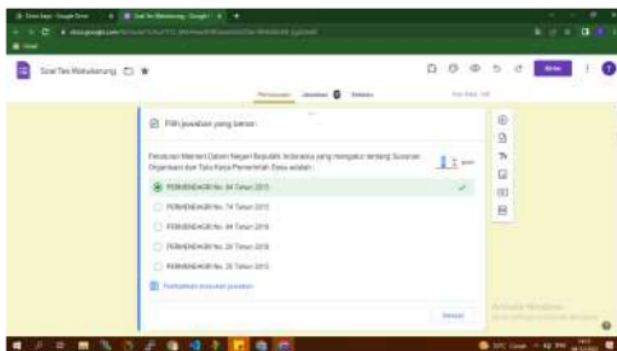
Soal Tes Mekukerung

Pertanyaan Jawaban Setelan

Pilih jawaban yang benar:

Peraturan Menteri Dalam Negeri Republik Indonesia yang mengatur tentang Susunan Organisasi dan Tata Kerja Pemerintah Desa adalah :

PERMENDAGRI No. 84 Tahun 2015

PERMENDAGRI No. 74 Tahun 2015

PERMENDAGRI No. 84 Tahun 2016

PERMENDAGRI No. 20 Tahun 2018

PERMENDAGRI No. 20 Tahun 2015

Tambahkan masukan jawaban

Selesai

Activate Windows